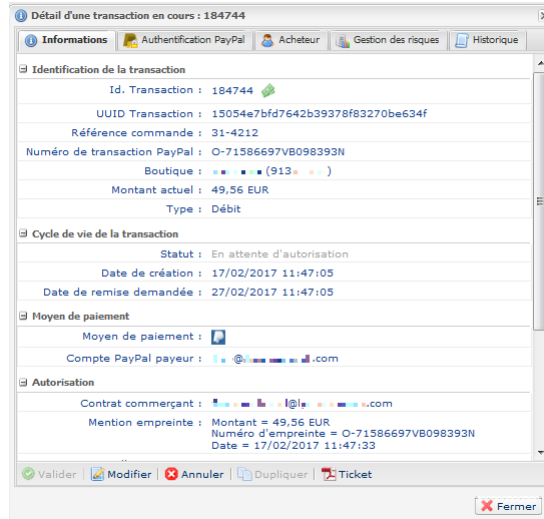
Détail d'une transaction en cours : 184744

Informations | Authentification PayPal | Acheteur | Gestion des risques | Historique

Identification de la transaction

Id. Transaction : 184744

UUID Transaction : 15054e7bfd7642b39378f83270be634f

Référence commande : 31-4212

Numéro de transaction PayPal : O-71586697VB098393N

Boutique : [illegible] (913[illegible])

Montant actuel : 49,56 EUR

Type : Débit

Cycle de vie de la transaction

Statut : En attente d'autorisation

Date de création : 17/02/2017 11:47:05

Date de remise demandée : 27/02/2017 11:47:05

Moyen de paiement

Moyen de paiement :

Compte PayPal payeur : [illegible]@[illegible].com

Autorisation

Contrat commerçant : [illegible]l@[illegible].com

Mention empreinte : Montant = 49,56 EUR
Numéro d'empreinte = O-71586697VB098393N
Date = 17/02/2017 11:47:33

Valider | Modifier | Annuler | Dupliquer | Ticket

Fermer